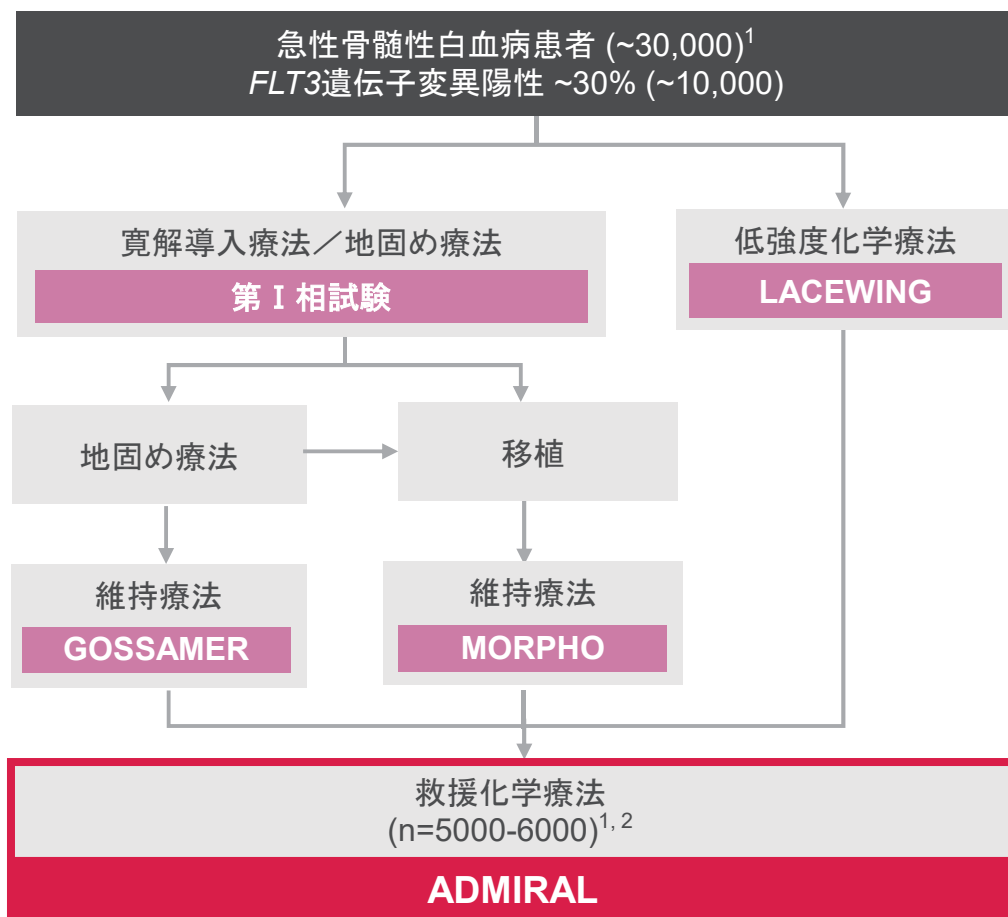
急性骨髄性白血病患者 (~30,000)$^1$
FLT3遺伝子変異陽性 ~30% (~10,000)

寛解導入療法／地固め療法
第 I 相試験

低強度化学療法
LACEWING

地固め療法

移植

維持療法
GOSSAMER

維持療法
MORPHO

救援化学療法
(n=5000-6000)$^{1, 2}$
ADMIRAL